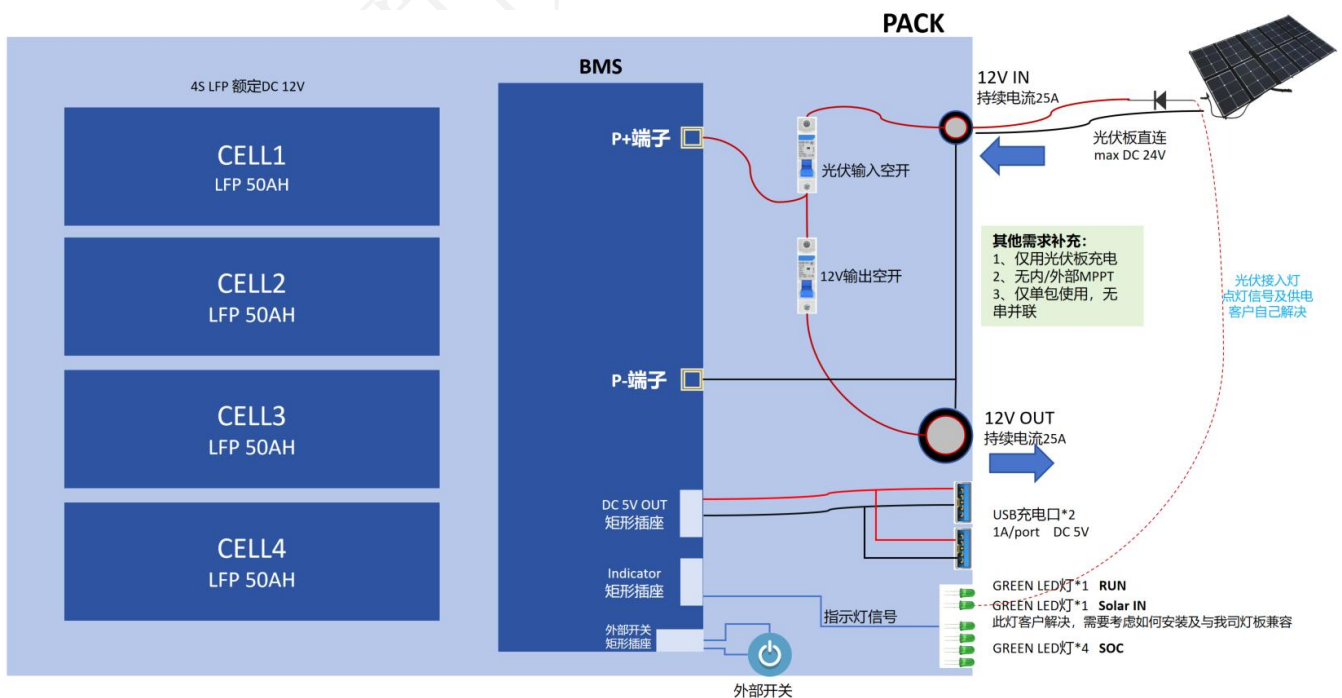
PACK

4S LFP 额定DC 12V

CELL1
LFP 50AH

CELL2
LFP 50AH

CELL3
LFP 50AH

CELL4
LFP 50AH

BMS

P+端子

P-端子

DC 5V OUT
矩形插座

Indicator
矩形插座

外部开关
矩形插座

外部开关

光伏输入空开

12V输出空开

12V IN
持续电流25A

光伏板直连
max DC 24V

其他需求补充：
1、仅用光伏板充电
2、无内/外部MPPT
3、仅单包使用，无串并联

光伏接入灯
点灯信号及供电
客户自己解决

12V OUT
持续电流25A

USB充电口*2
1A/port DC 5V

指示灯信号

GREEN LED灯*1 RUN
GREEN LED灯*1 Solar IN
此灯客户解决，需要考虑如何安装及与我司灯板兼容
GREEN LED灯*4 SOC